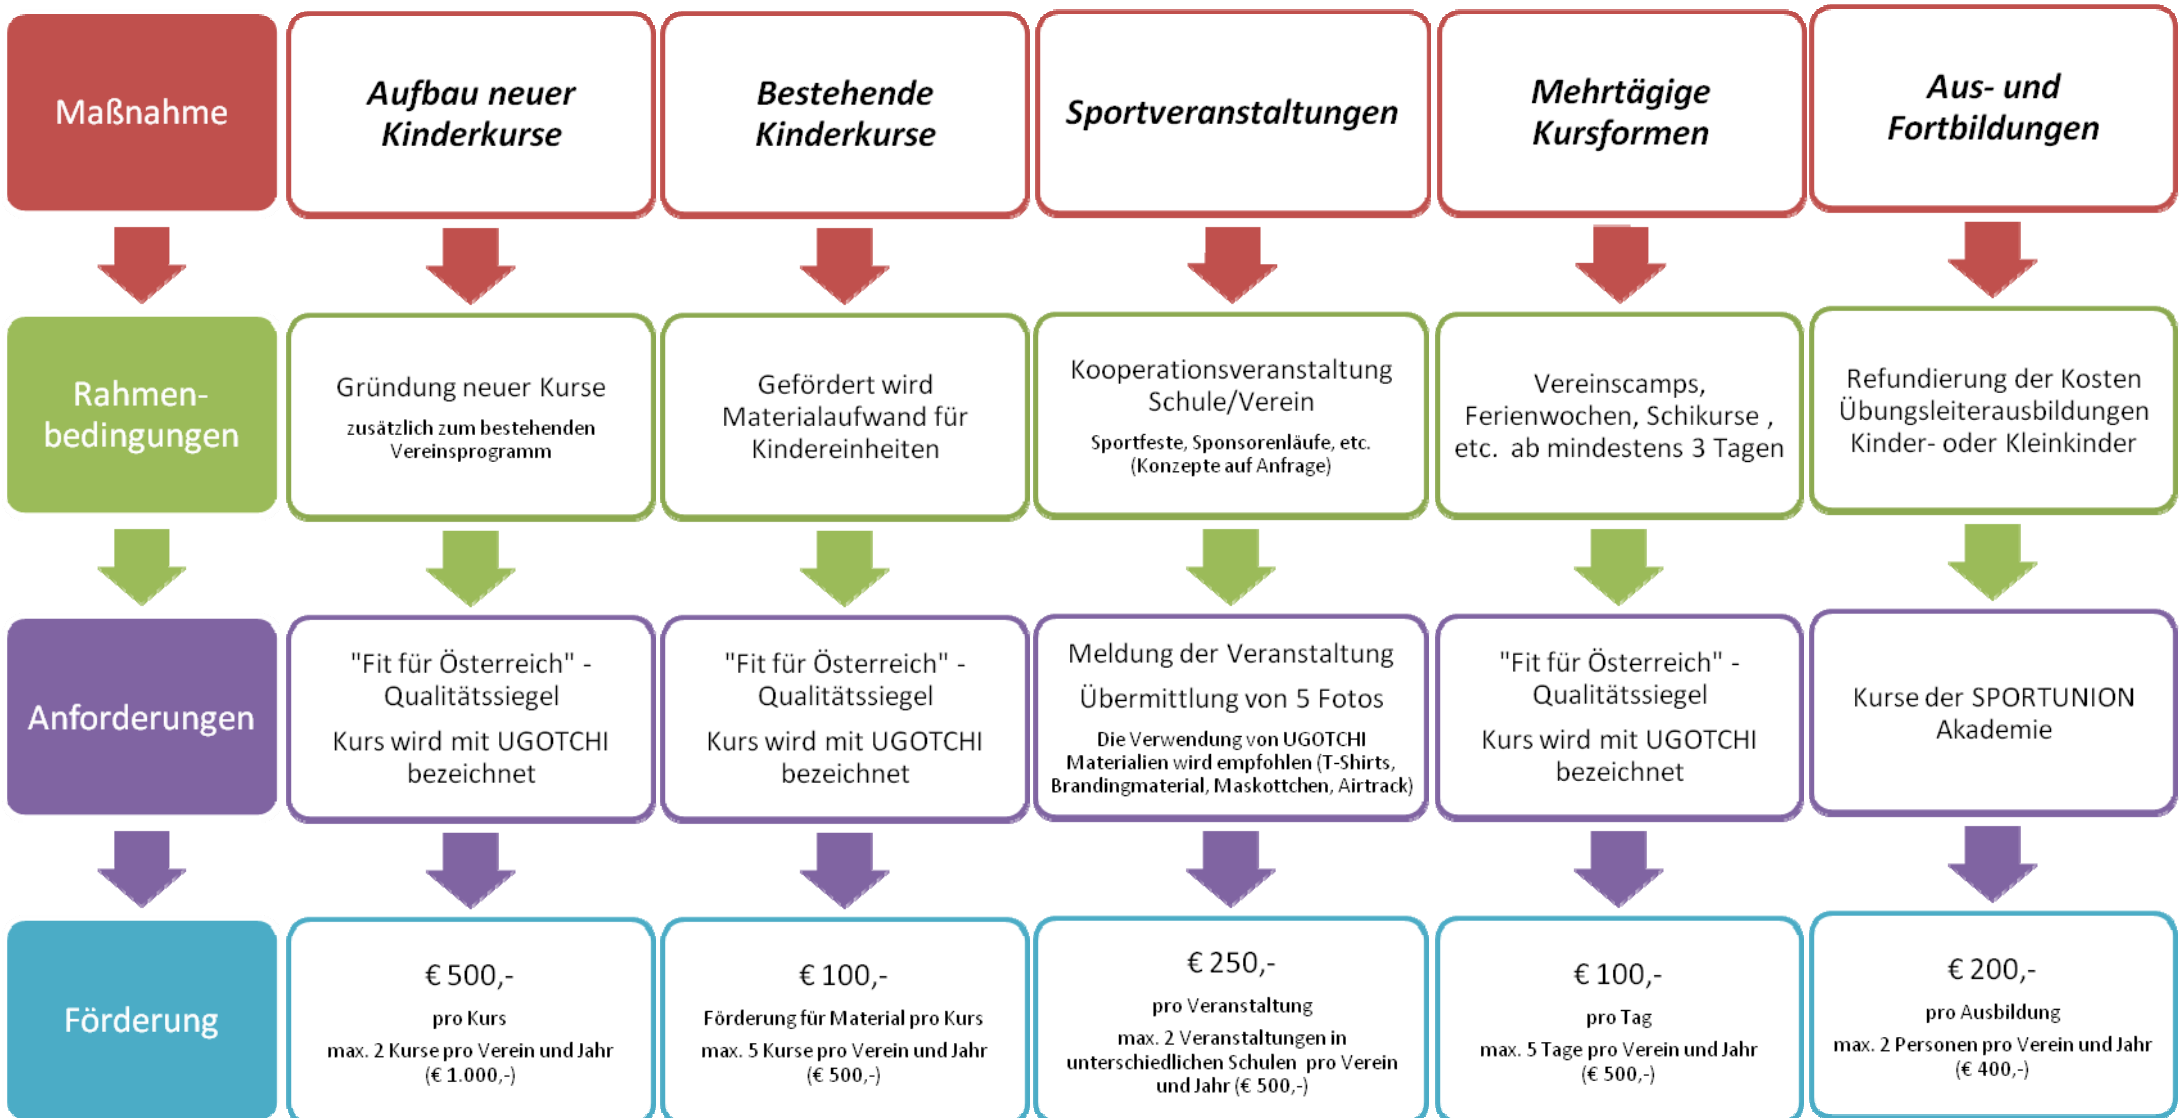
| Maßnahme | Aufbau neuer Kinderkurse | Bestehende Kinderkurse | Sportveranstaltungen | Mehrtägige Kursformen | Aus- und Fortbildungen |
|---|---|---|---|---|---|
| Rahmen-bedingungen | Gründung neuer Kurse zusätzlich zum bestehenden Vereinsprogramm | Gefördert wird Materialaufwand für Kindereinheiten | Kooperationsveranstaltung Schule/Verein Sportfeste, Sponsorenläufe, etc. (Konzepte auf Anfrage) | Vereinscamps, Ferienwochen, Schikurse , etc. ab mindestens 3 Tagen | Refundierung der Kosten Übungsleiterausbildungen Kinder- oder Kleinkinder |
| Anforderungen | "Fit für Österreich" - Qualitätssiegel Kurs wird mit UGOTCHI bezeichnet | "Fit für Österreich" - Qualitätssiegel Kurs wird mit UGOTCHI bezeichnet | Meldung der Veranstaltung Übermittlung von 5 Fotos Die Verwendung von UGOTCHI Materialien wird empfohlen (T-Shirts, Brandingmaterial, Maskottchen, Airtrack) | "Fit für Österreich" - Qualitätssiegel Kurs wird mit UGOTCHI bezeichnet | Kurse der SPORTUNION Akademie |
| Förderung | € 500,- pro Kurs max. 2 Kurse pro Verein und Jahr (€ 1.000,-) | € 100,- Förderung für Material pro Kurs max. 5 Kurse pro Verein und Jahr (€ 500,-) | € 250,- pro Veranstaltung max. 2 Veranstaltungen in unterschiedlichen Schulen pro Verein und Jahr (€ 500,-) | € 100,- pro Tag max. 5 Tage pro Verein und Jahr (€ 500,-) | € 200,- pro Ausbildung max. 2 Personen pro Verein und Jahr (€ 400,-) |